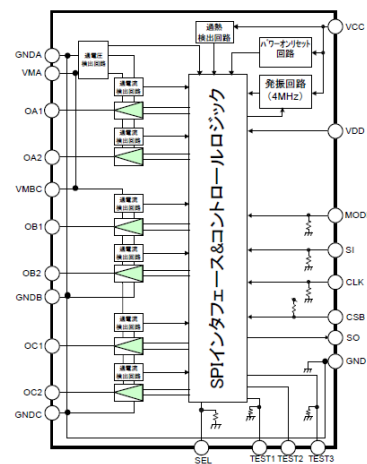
GNDA
VMA
OA1
OA2
VMBC
OB1
OB2
GNDB
OC1
OC2
GNDC

過電圧検出回路
過電流検出回路
過電流検出回路
過電流検出回路
過電流検出回路
過電流検出回路
過電流検出回路

過熱検出回路
パワーオンリセット回路
発振回路（4MHz）

SPIインタフェース&コントロールロジック

VCC
VDD
MOD
SI
CLK
CSB
SO
GND

SEL
TEST1
TEST2
TEST3